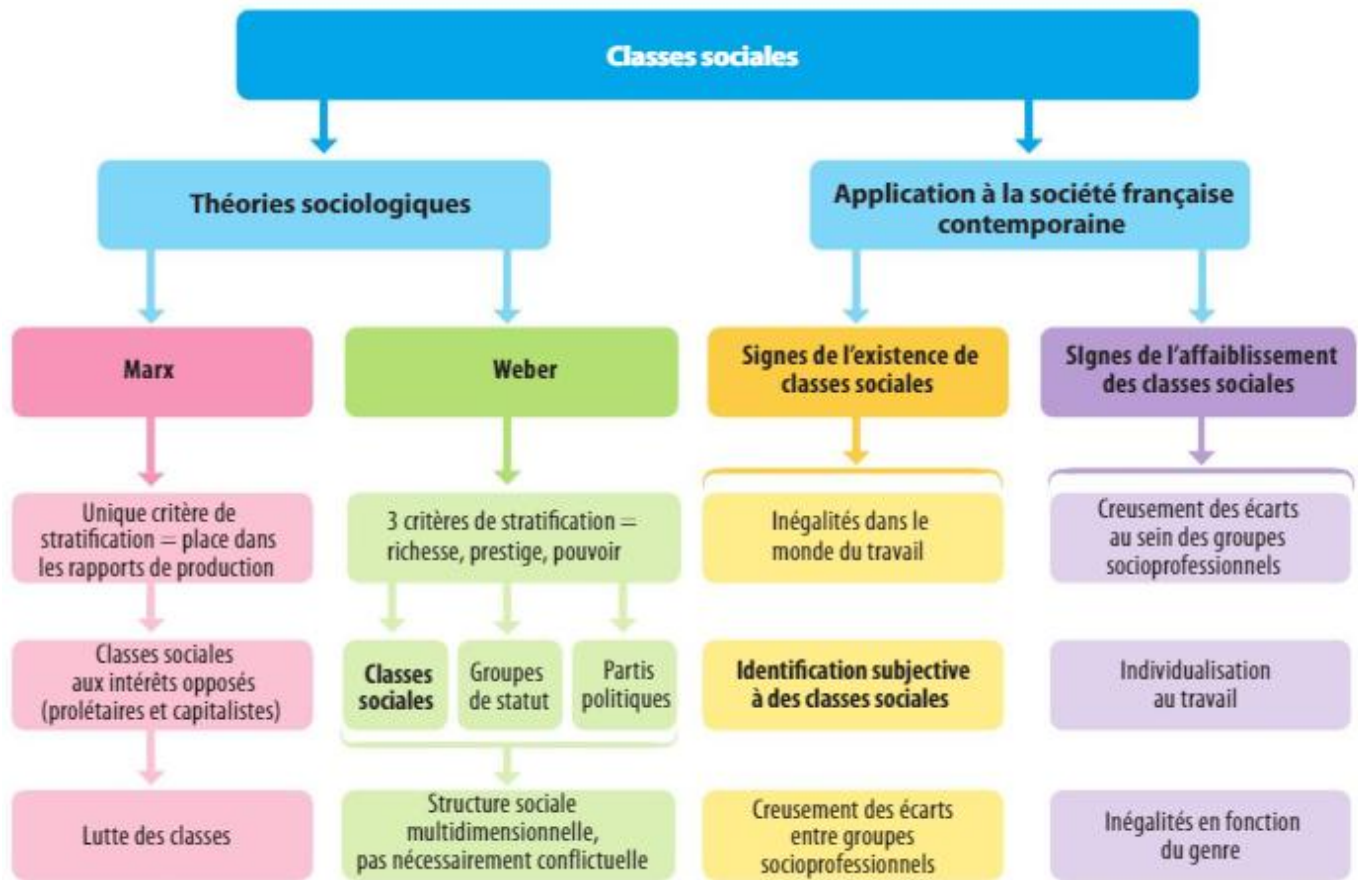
Classes sociales

Théories sociologiques

Application à la société française contemporaine

Marx

Unique critère de stratification = place dans les rapports de production

Classes sociales aux intérêts opposés (prolétaires et capitalistes)

Lutte des classes

Weber

3 critères de stratification = richesse, prestige, pouvoir

Classes sociales

Groupes de statut

Partis politiques

Structure sociale multidimensionnelle, pas nécessairement conflictuelle

Signes de l'existence de classes sociales

Inégalités dans le monde du travail

Identification subjective à des classes sociales

Creusement des écarts entre groupes socioprofessionnels

SIgnes de l'affaiblissement des classes sociales

Creusement des écarts au sein des groupes socioprofessionnels

Individualisation au travail

Inégalités en fonction du genre